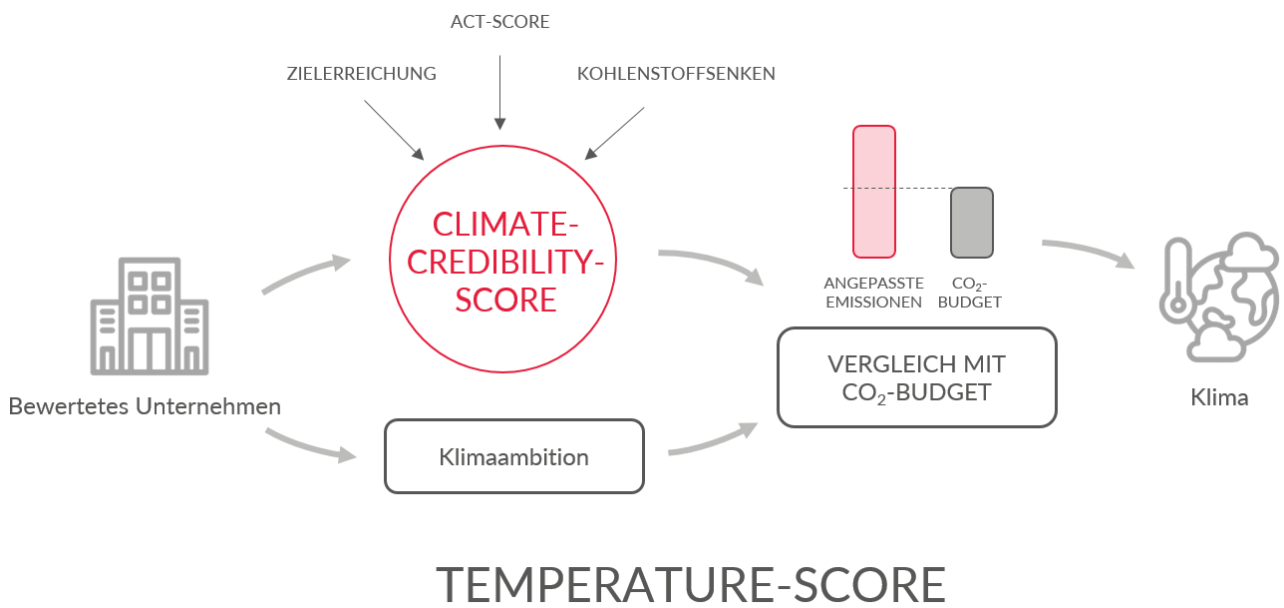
ACT-SCORE

ZIELERREICHUNG

KOHLENSTOFFSENKEN

CLIMATE-CREDIBILITY-SCORE

ANGEPASSTE EMISSIONEN

$CO_2$-BUDGET

Bewertetes Unternehmen

VERGLEICH MIT $CO_2$-BUDGET

Klima

Klimaambition

TEMPERATURE-SCORE